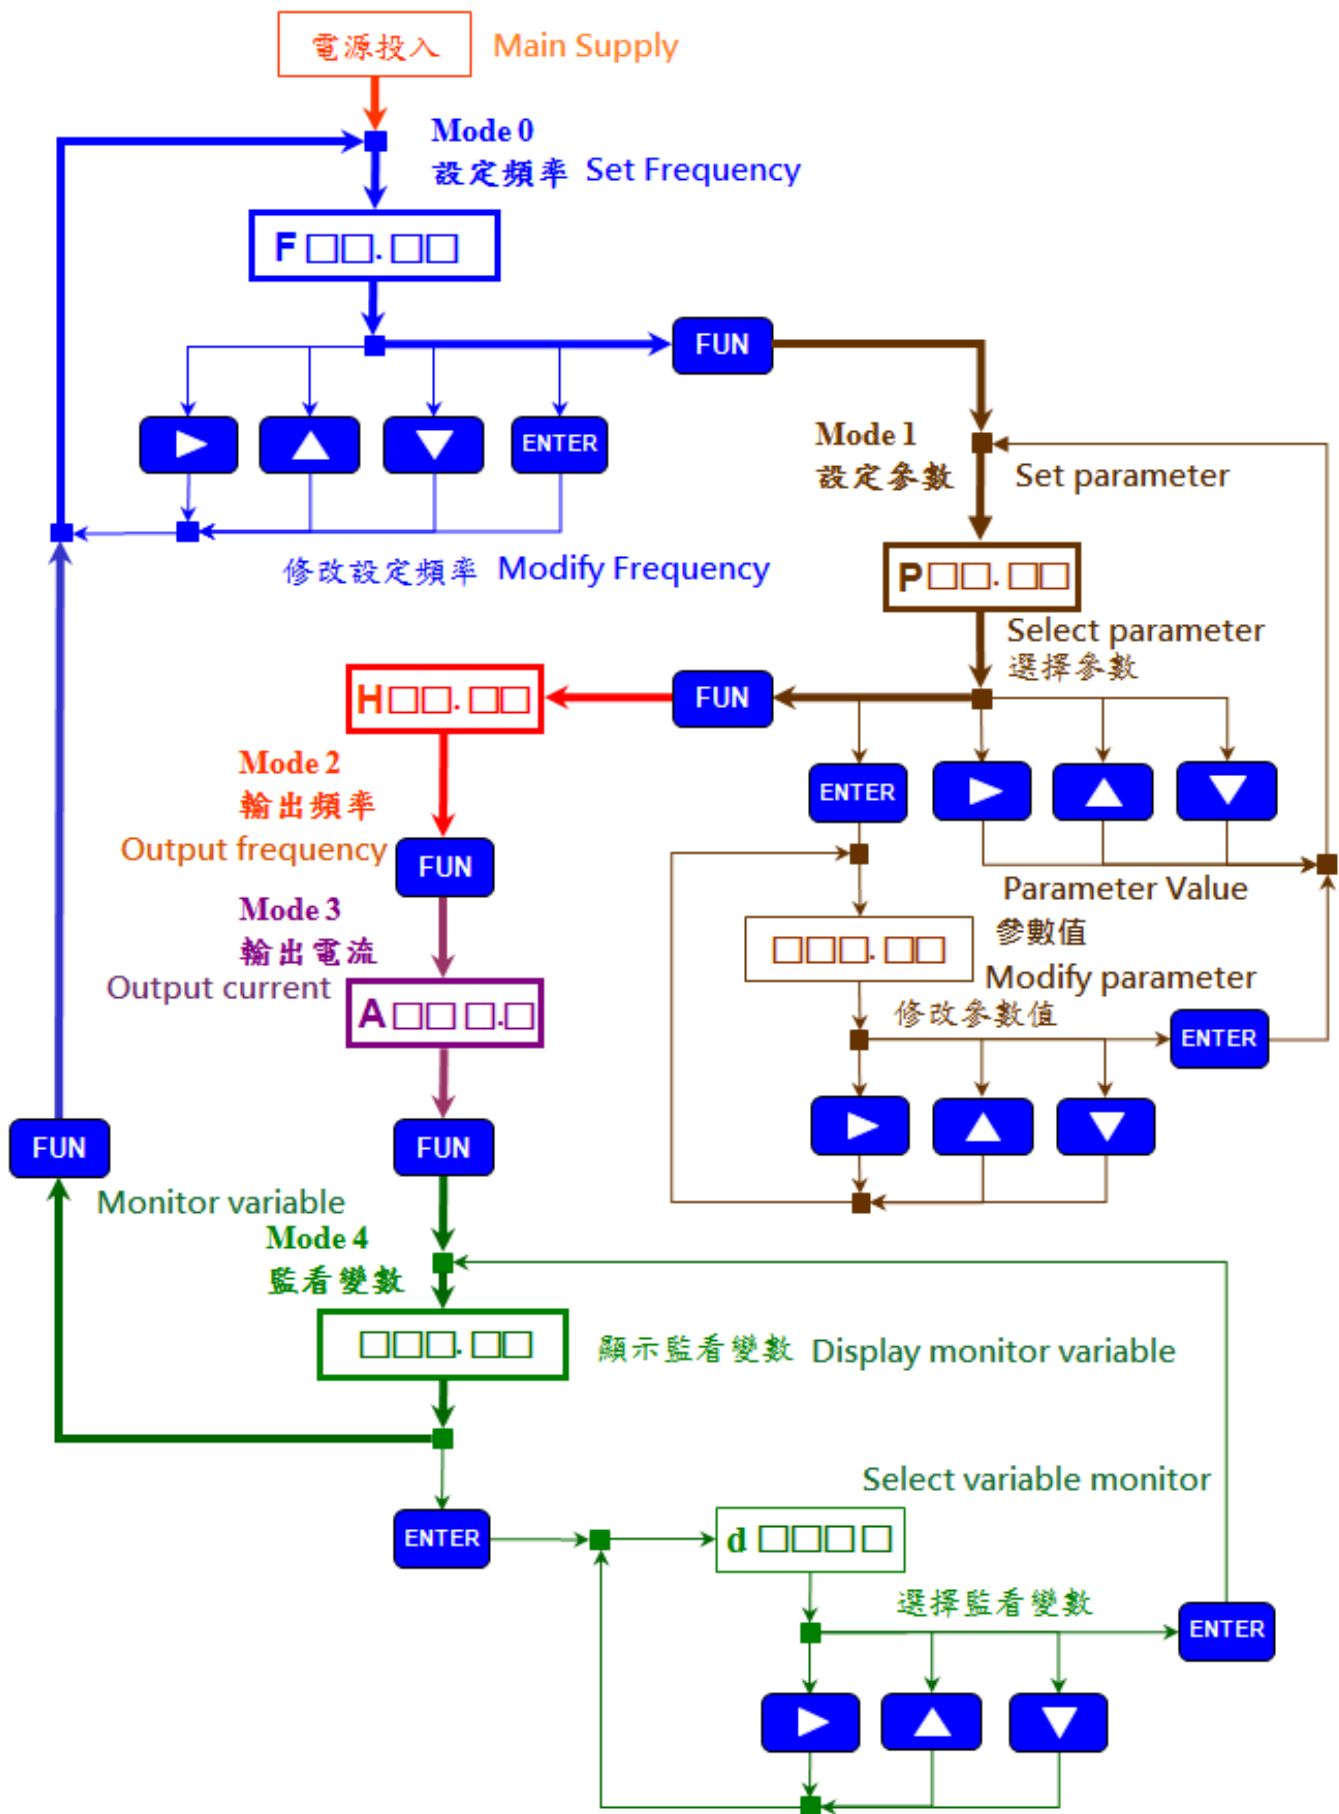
電源投入 Main Supply

Mode 0
設定頻率 Set Frequency

F□□.□□

FUN

ENTER

修改設定頻率 Modify Frequency

Mode 1
設定參數 Set parameter

P□□.□□

Select parameter
選擇參數

H□□.□□

FUN

ENTER

Mode 2
輸出頻率
Output frequency

FUN

Parameter Value
參數值

□□□.□□

Modify parameter
修改參數值

ENTER

Mode 3
輸出電流
Output current

A□□□.□

FUN

FUN

Monitor variable
Mode 4
監看變數

□□□.□□

顯示監看變數 Display monitor variable

Select variable monitor

ENTER

d □□□□

選擇監看變數

ENTER